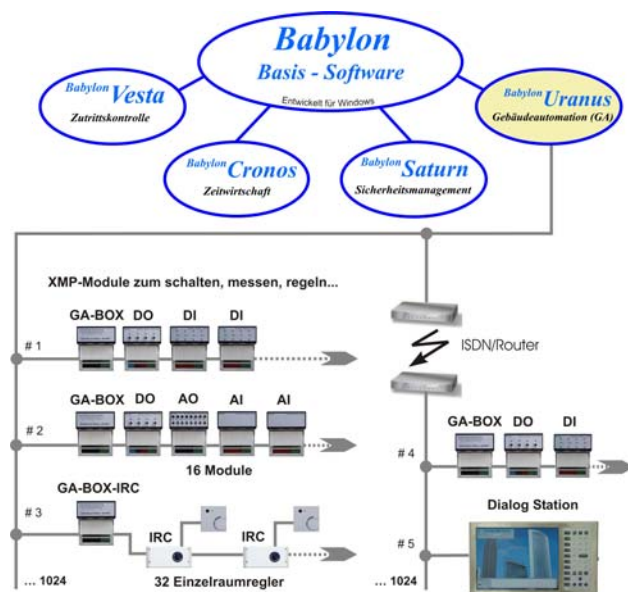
Babylon
Basis - Software
Entwickelt für Windows

Babylon Vesta
Zutrittskontrolle

Babylon Uranus
Gebäudeautomation (GA)

Babylon Cronos
Zeitwirtschaft

Babylon Saturn
Sicherheitsmanagement

XMP-Module zum schalten, messen, regeln...

GA-BOX DO DI DI

# 1

ISDN/Router

GA-BOX DO AO AI AI

# 2

16 Module

GA-BOX DO DI

# 4

GA-BOX-IRC

# 3

IRC IRC

32 Einzelraumregler

Dialog Station

# 5

... 1024

... 1024